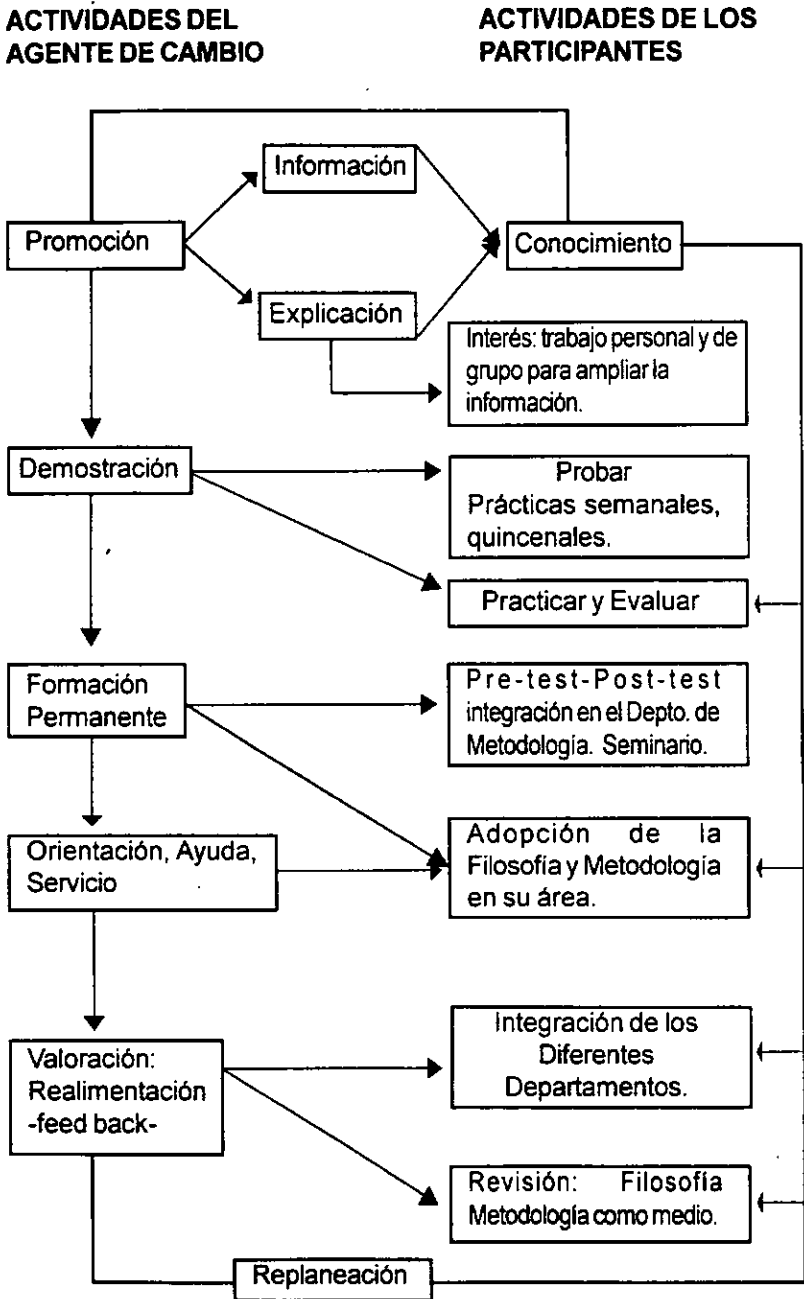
ACTIVIDADES DEL AGENTE DE CAMBIO

ACTIVIDADES DE LOS PARTICIPANTES

Información

Promoción

Conocimiento

Explicación

Interés: trabajo personal y de grupo para ampliar la información.

Demostración

Probar
Prácticas semanales, quincenales.

Practicar y Evaluar

Formación Permanente

Pre-test-Post-test integración en el Depto. de Metodologia. Seminario.

Orientación, Ayuda, Servicio

Adopción de la Filosofía y Metodología en su área.

Valoración: Realimentación -feed back-

Integración de los Diferentes Departamentos.

Revisión: Filosofía Metodología como medio.

Replaneación